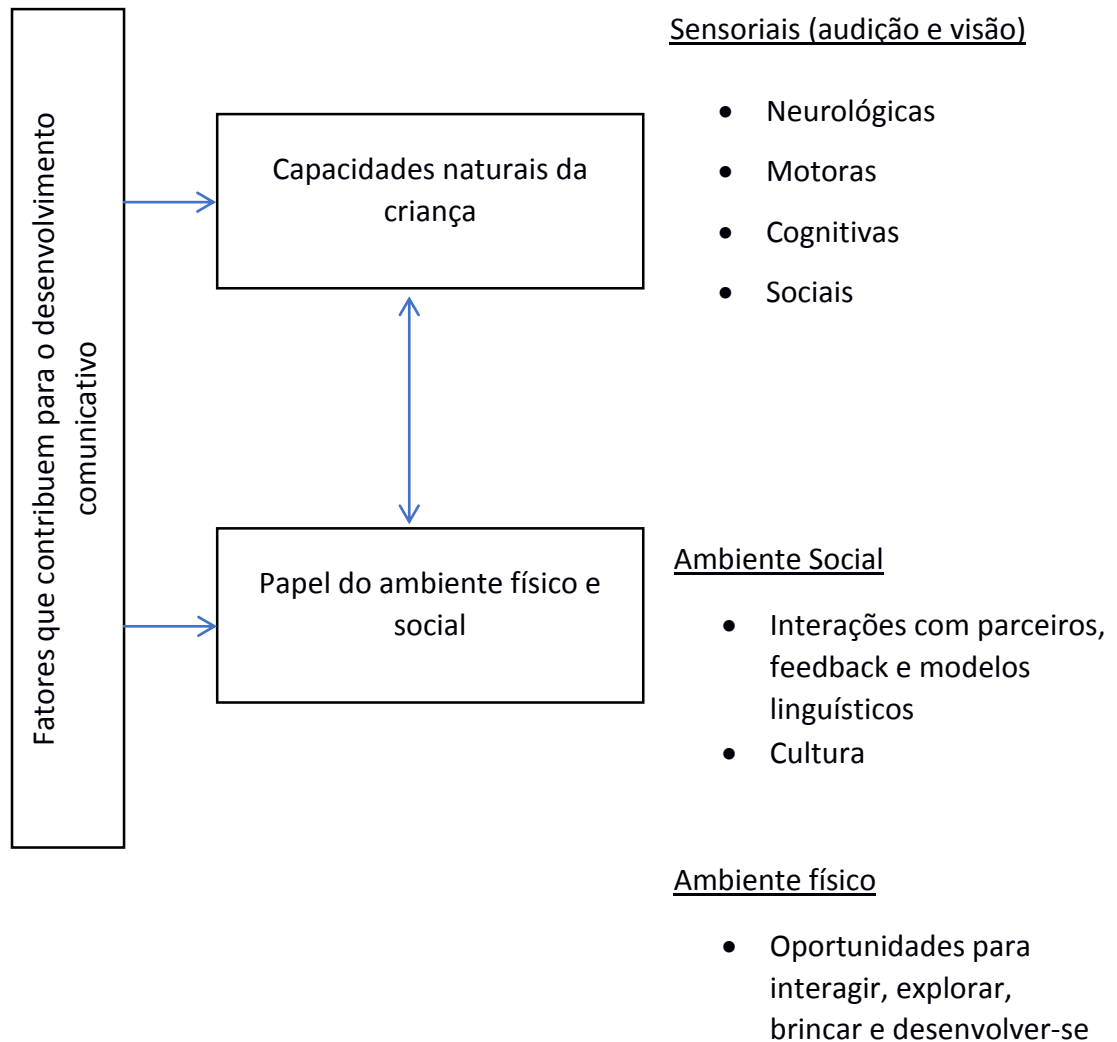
Fatores que contribuem para o desenvolvimento comunicativo

Capacidades naturais da criança

Papel do ambiente físico e social

Sensoriais (audição e visão)

- Neurológicas
- Motoras
- Cognitivas
- Sociais

Ambiente Social

- Interações com parceiros, feedback e modelos linguísticos
- Cultura

Ambiente físico

- Oportunidades para interagir, explorar, brincar e desenvolver-se